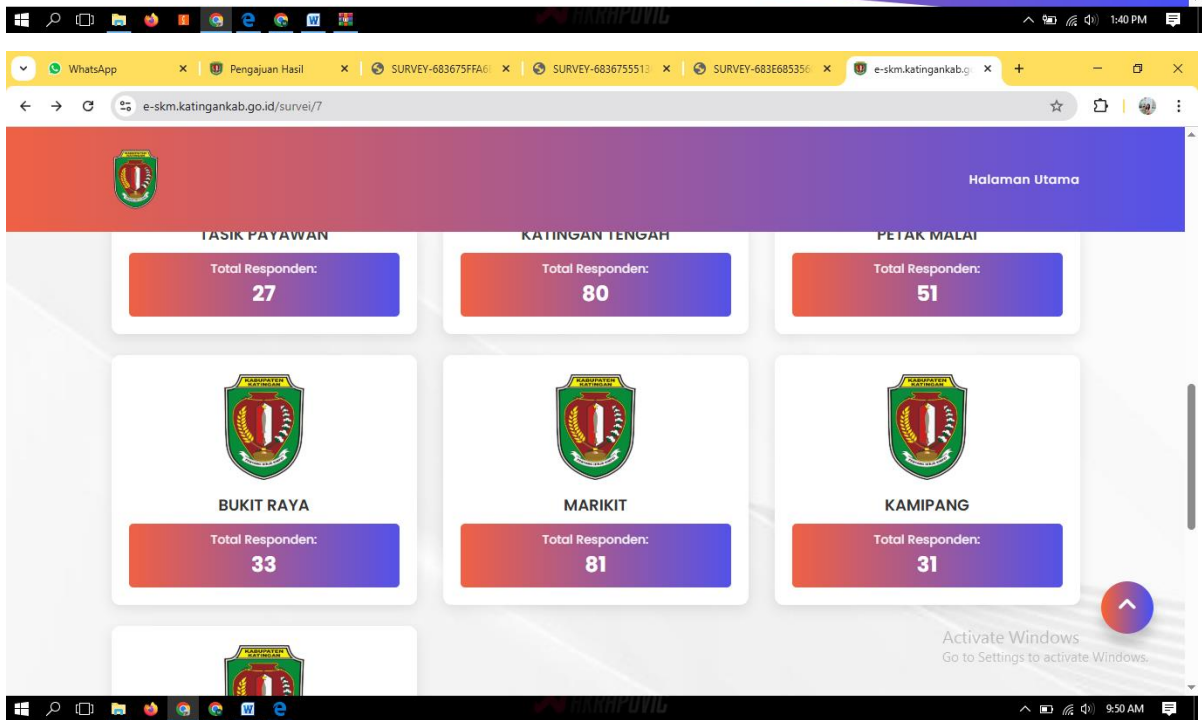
1:40 PM

WhatsApp
Pengajuan Hasil
SURVEY-683675FFA6
SURVEY-6836755513
SURVEY-683E685356
e-skm.katingankab.g

e-skm.katingankab.go.id/survei/7

Halaman Utama

TASIK PAYAWAN
Total Responden:
27

KATINGAN TENGAH
Total Responden:
80

PETAK MALAI
Total Responden:
51

KABUPATEN KATINGAN

BUKIT RAYA
Total Responden:
33

KABUPATEN KATINGAN

MARIKIT
Total Responden:
81

KABUPATEN KATINGAN

KAMPIPANG
Total Responden:
31

KABUPATEN KATINGAN

Activate Windows
Go to Settings to activate Windows.

9:50 AM